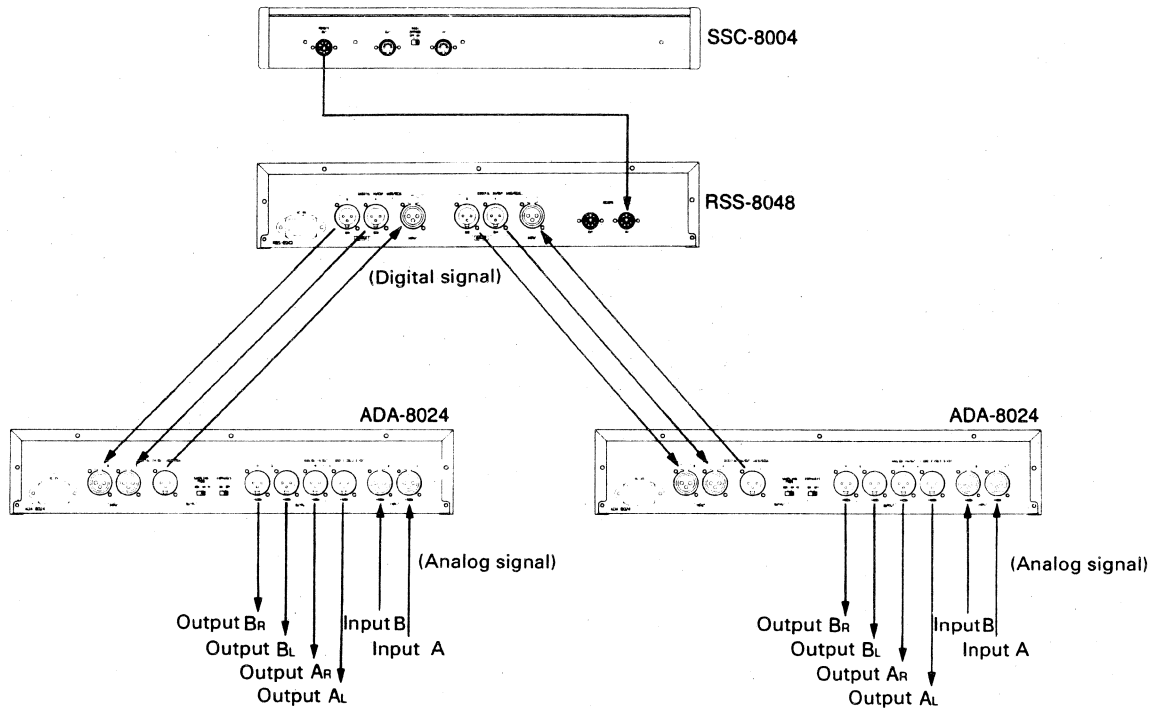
SSC-8004

RSS-8048

(Digital signal)

ADA-8024

(Analog signal)

Output $B_R$
Output $B_L$
Output $A_R$
Output $A_L$
Input B
Input A

ADA-8024

(Analog signal)

Output $B_R$
Output $B_L$
Output $A_R$
Output $A_L$
Input B
Input A